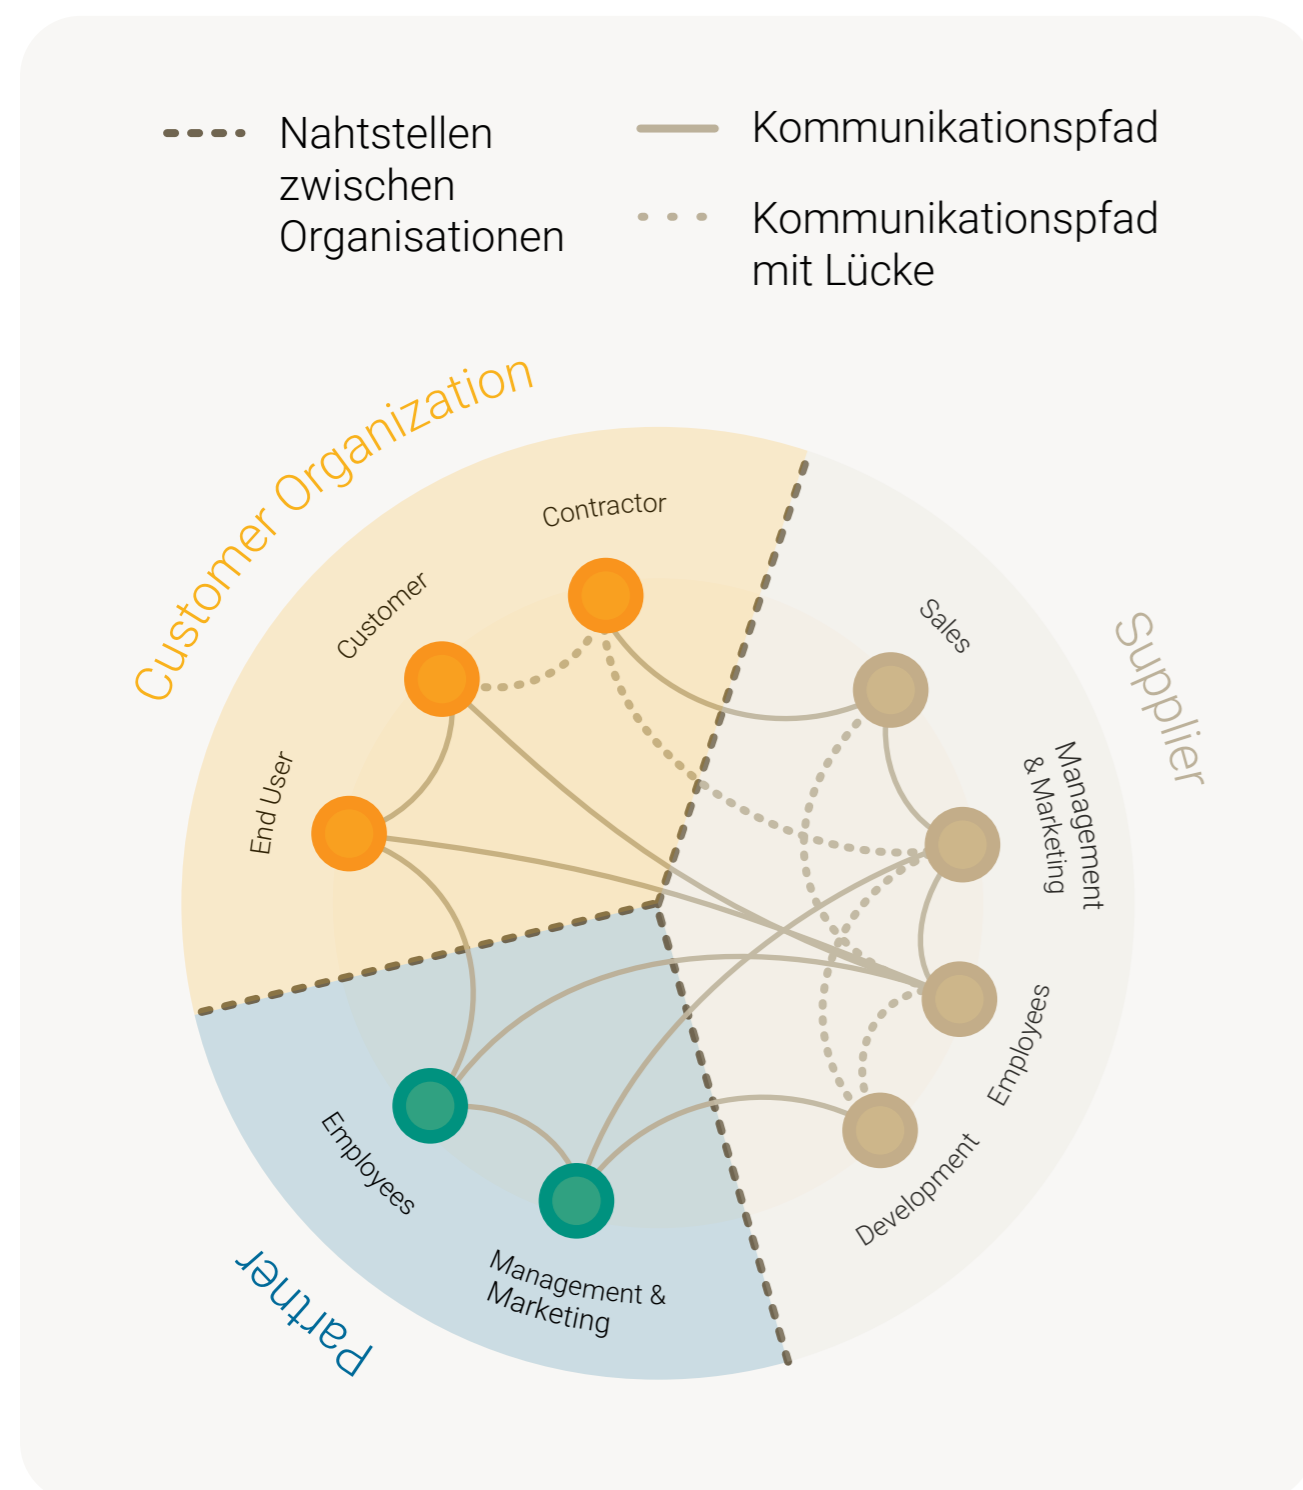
Nahtstellen zwischen Organisationen

Kommunikationspfad

Kommunikationspfad mit Lücke

Customer Organization

Contractor

Customer

End User

Supplier

Sales

Management & Marketing

Employees

Development

Partner

Employees

Management & Marketing